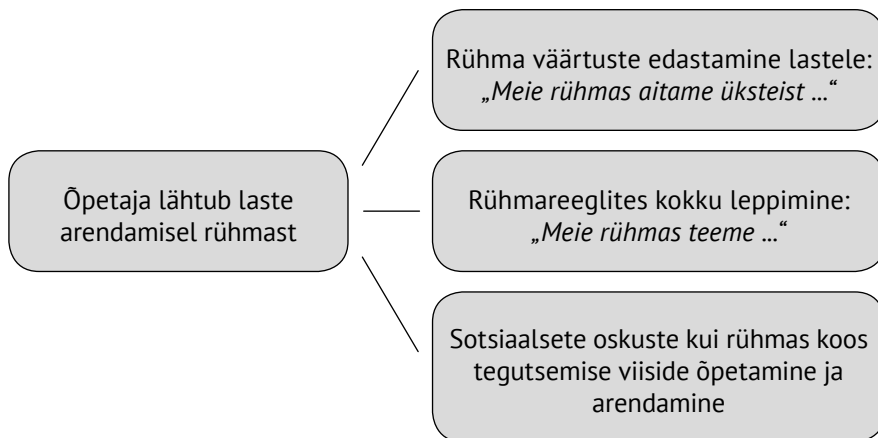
Õpetaja lähtub laste arendamisel rühmast

Rühma väärtuste edastamine lastele: „Meie rühmas aitame üksteist ..."

Rühmareeglites kokku leppimine: „Meie rühmas teeme ..."

Sotsiaalsete oskuste kui rühmas koos tegutsemise viiside õpetamine ja arendamine